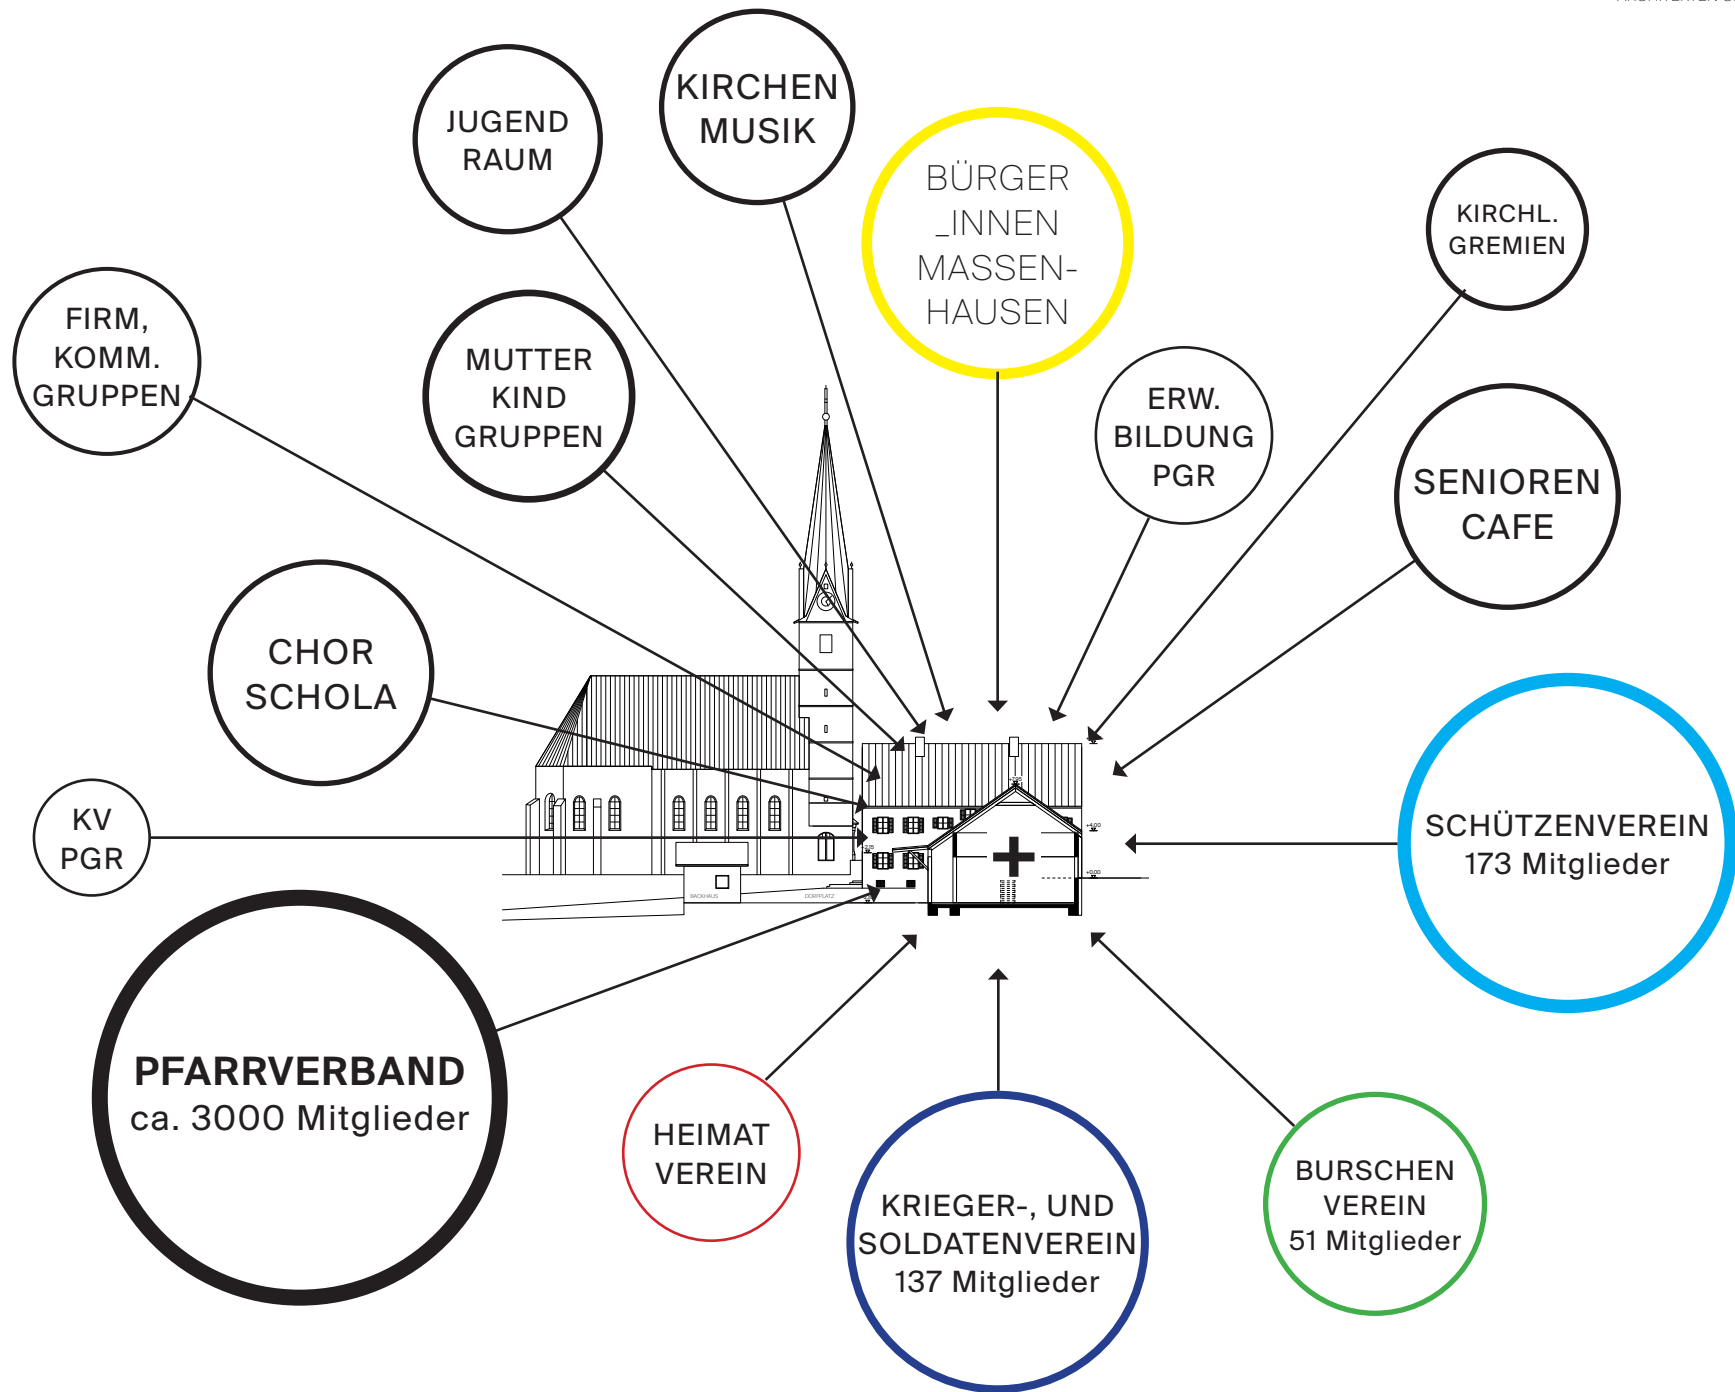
JUGEND RAUM

KIRCHEN MUSIK

BÜRGER _INNEN MASSEN-HAUSEN

KIRCHL. GREMIEN

FIRM, KOMM. GRUPPEN

MUTTER KIND GRUPPEN

ERW. BILDUNG PGR

SENIOREN CAFE

CHOR SCHOLA

KV PGR

SCHÜTZENVEREIN 173 Mitglieder

PFARRVERBAND ca. 3000 Mitglieder

HEIMAT VEREIN

KRIEGER-, UND SOLDATENVEREIN 137 Mitglieder

BURSCHEN VEREIN 51 Mitglieder